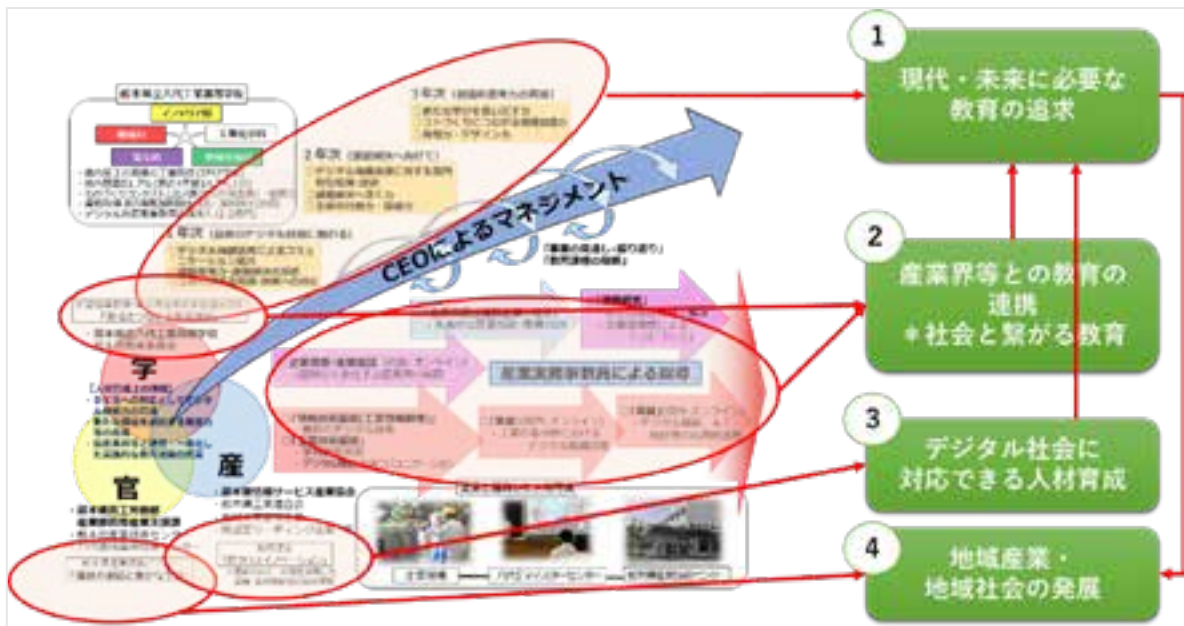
1
現代・未来に必要な教育の追求

2
産業界等との教育の連携
＋社会と繋がる教育

3
デジタル社会に対応できる人材育成

4
地域産業・地域社会の発展

CEOによるマネジメント

学

官

産

1年次
2年次
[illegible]

産業実務家教員による指導